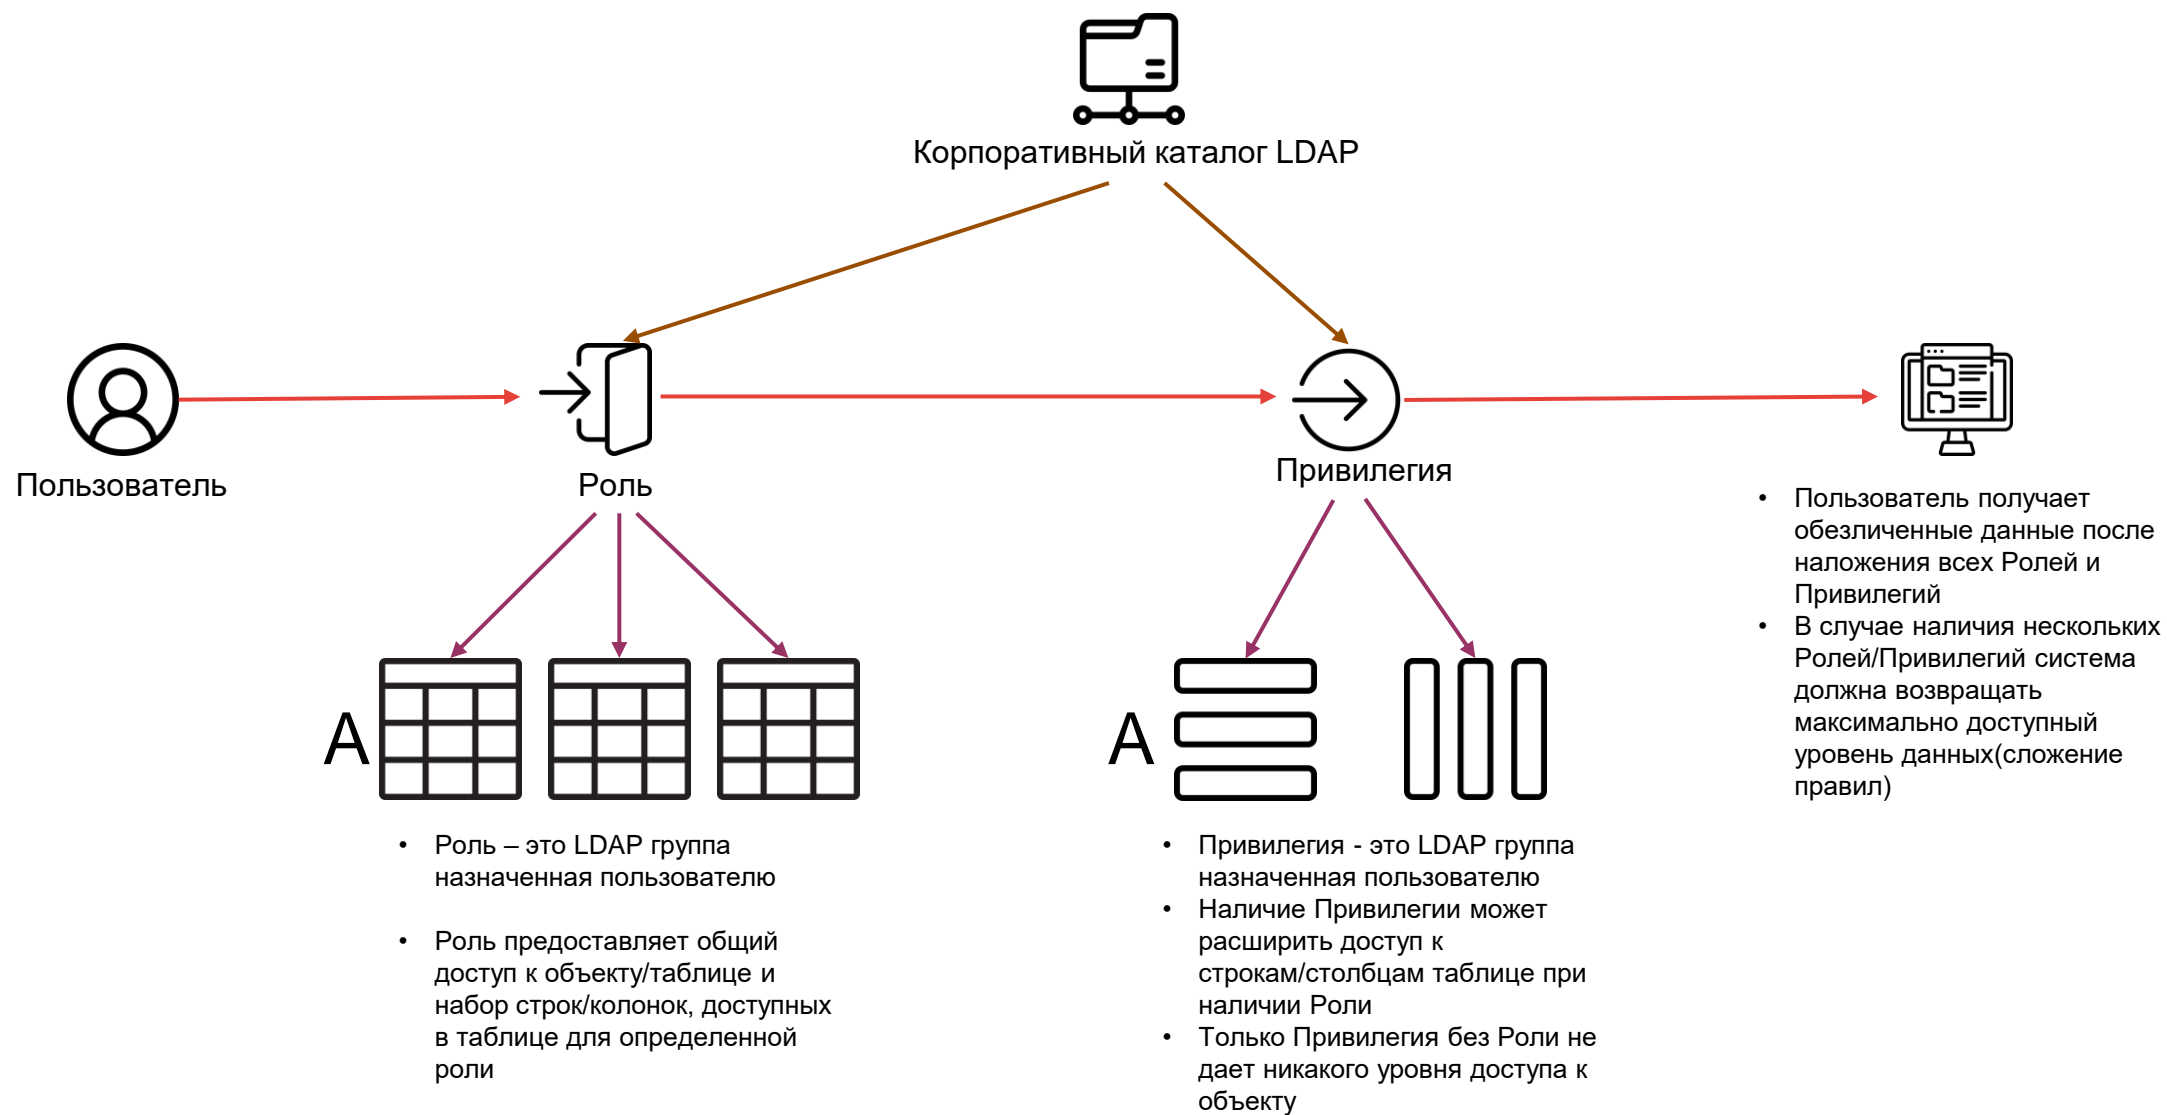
Корпоративный каталог LDAP

Пользователь

Роль

Привилегия

• Пользователь получает обезличенные данные после наложения всех Ролей и Привилегий
• В случае наличия нескольких Ролей/Привилегий система должна возвращать максимально доступный уровень данных(сложение правил)

A

A

• Роль – это LDAP группа назначенная пользователю

• Роль предоставляет общий доступ к объекту/таблице и набор строк/колонок, доступных в таблице для определенной роли

• Привилегия - это LDAP группа назначенная пользователю
• Наличие Привилегии может расширить доступ к строкам/столбцам таблице при наличии Роли
• Только Привилегия без Роли не дает никакого уровня доступа к объекту